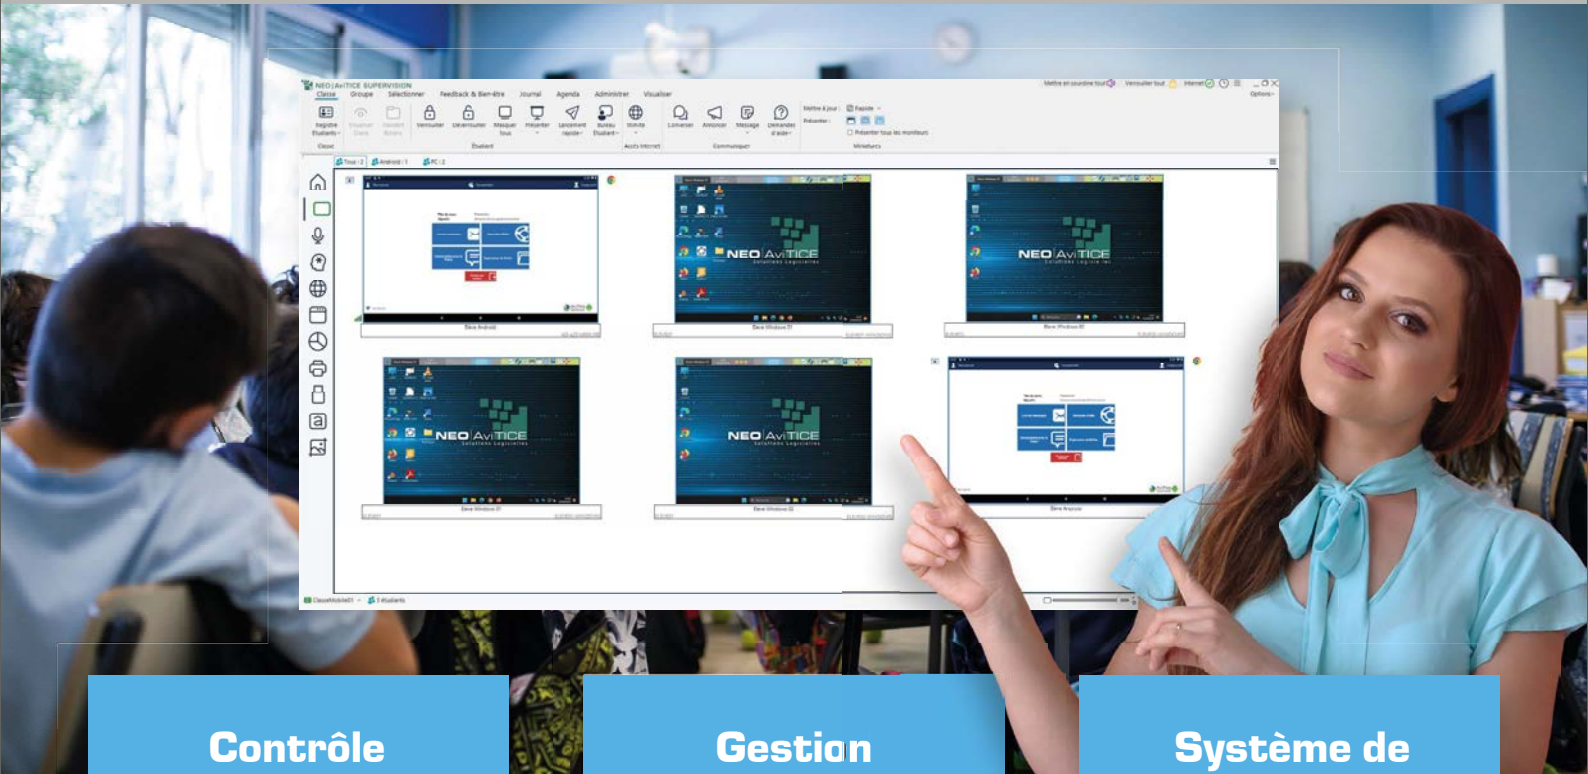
NEO | AviTICE SUPERVISION

Classe Groupe Sélectionner Feedback & Bien-être Journal Agenda Administrer Visualiser

Registre Étudiants Visualiser Classe Transférer Fichiers Verrouiller Déverrouiller Masquer tous Présenter Lancement rapide Bureau Étudiant Internet Converser Annoncer Message Demandes d'aide

Classe Étudiant Accès Internet Communiquer Moniteurs

Mettre en sourdine tout Verrouiller tout Internet Options

Tous : 2 Android : 1 PC : 2

NEO AviTICE Solutions Logicielles

NEO AviTICE Solutions Logicielles

NEO AviTICE Solutions Logicielles

NEO AviTICE Solutions Logicielles

Élève Android

Élève Windows 11

Élève Windows 10

Élève Windows 11

Élève Windows 10

Élève Android

ClasseMobile01 2 étudiants

Contrôle

Gestion

Système de